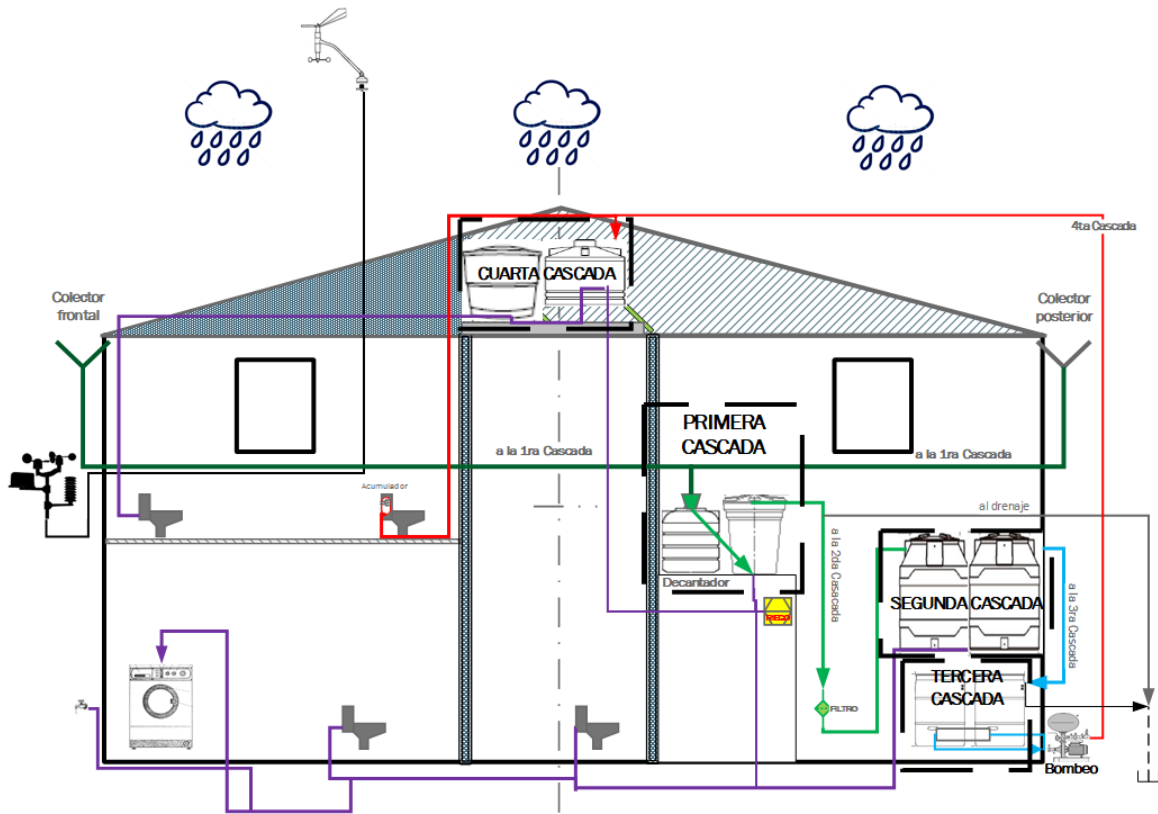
4ta Cascada

CUARTA CASCADA

Colector frontal

Colector posterior

PRIMERA CASCADA

a la 1ra Cascada

a la 1ra Cascada

Acumulador

al drenaje

Decantador

a la 2da Cascada

SEGUNDA CASCADA

a la 3ra Cascada

FILTRO

TERCERA CASCADA

Bombeo